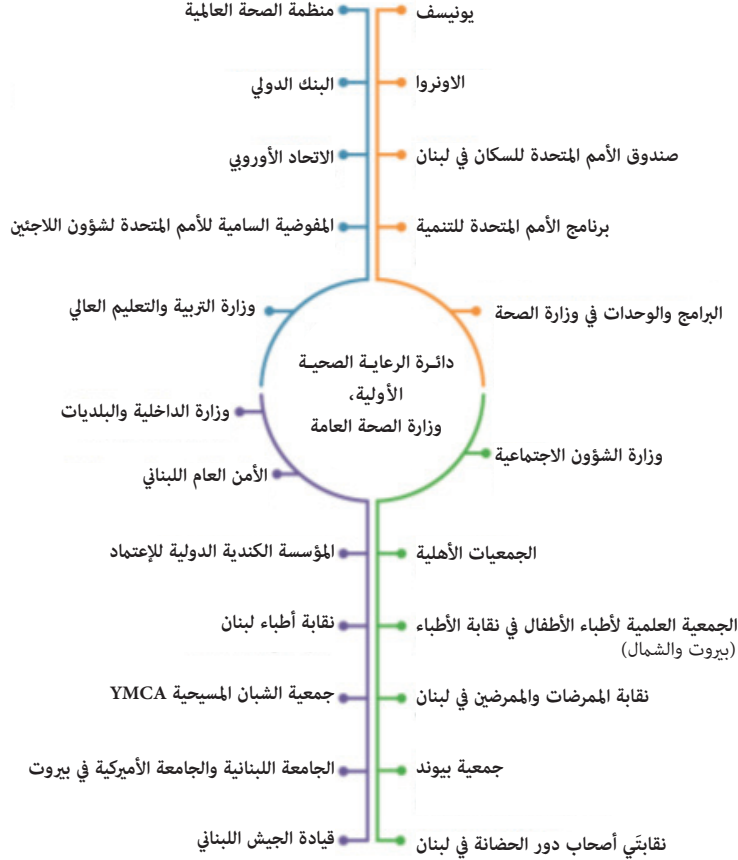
دائرة الرعاية الصحية الأولية،
وزارة الصحة العامة

يونيسف

منظمة الصحة العالمية

الاونروا

البنك الدولي

صندوق الأمم المتحدة للسكان في لبنان

الاتحاد الأوروبي

برنامج الأمم المتحدة للتنمية

المفوضية السامية للأمم المتحدة لشؤون اللاجئين

البرامج والوحدات في وزارة الصحة

وزارة التربية والتعليم العالي

وزارة الداخلية والبلديات

وزارة الشؤون الاجتماعية

الأمن العام اللبناني

الجمعيات الأهلية

المؤسسة الكندية الدولية للإعتماد

الجمعية العلمية لأطباء الأطفال في نقابة الأطباء (بيروت والشمال)

نقابة أطباء لبنان

نقابة الممرضات والممرضين في لبنان

جمعية الشبان المسيحية YMCA

جمعية بيوند

الجامعة اللبنانية والجامعة الأميركية في بيروت

نقابتَي أصحاب دور الحضانة في لبنان

قيادة الجيش اللبناني